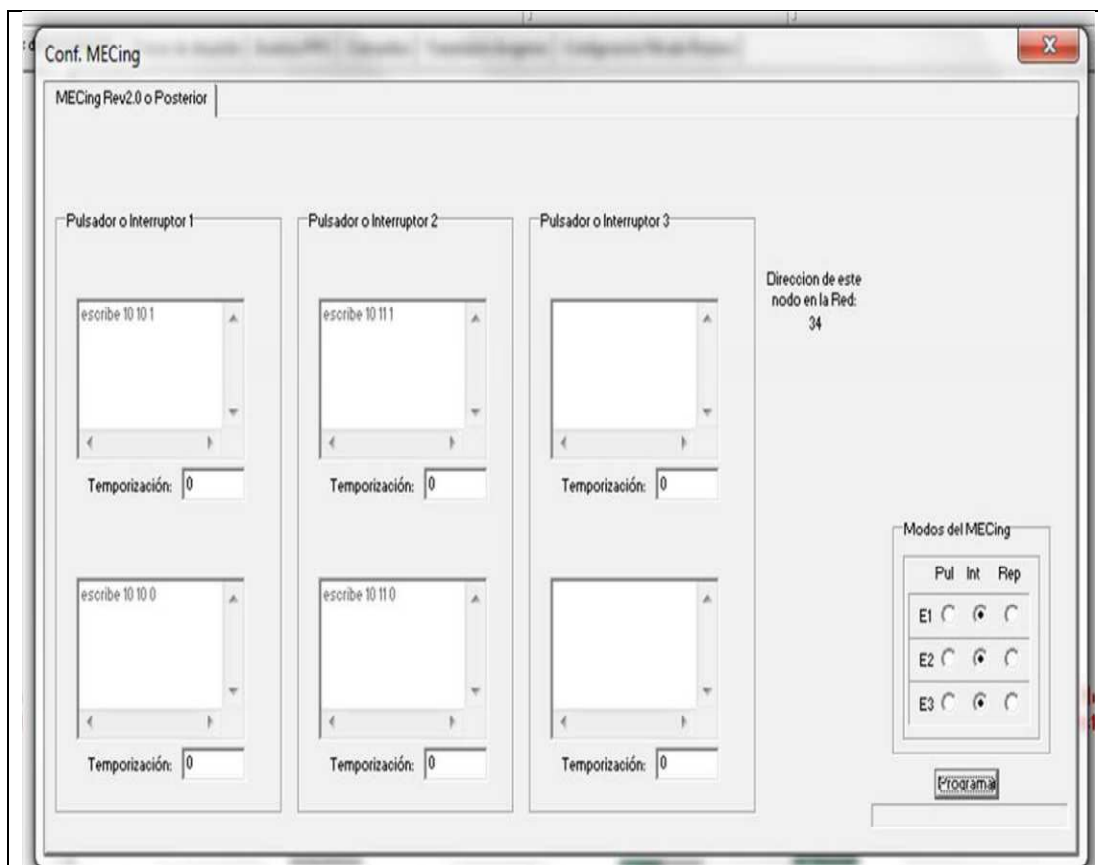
Conf. MECing

MECing Rev2.0 o Posterior

Pulsador o Interruptor 1

escribe 10 10 1

Temporización: 0

escribe 10 10 0

Temporización: 0

Pulsador o Interruptor 2

escribe 10 11 1

Temporización: 0

escribe 10 11 0

Temporización: 0

Pulsador o Interruptor 3

Temporización: 0

Temporización: 0

Direccion de este nodo en la Red: 34

Modos del MECing

| | Pul | Int | Rep |
|---|---|---|---|
| E1 | | | |
| E2 | | | |
| E3 | | | |

Programa